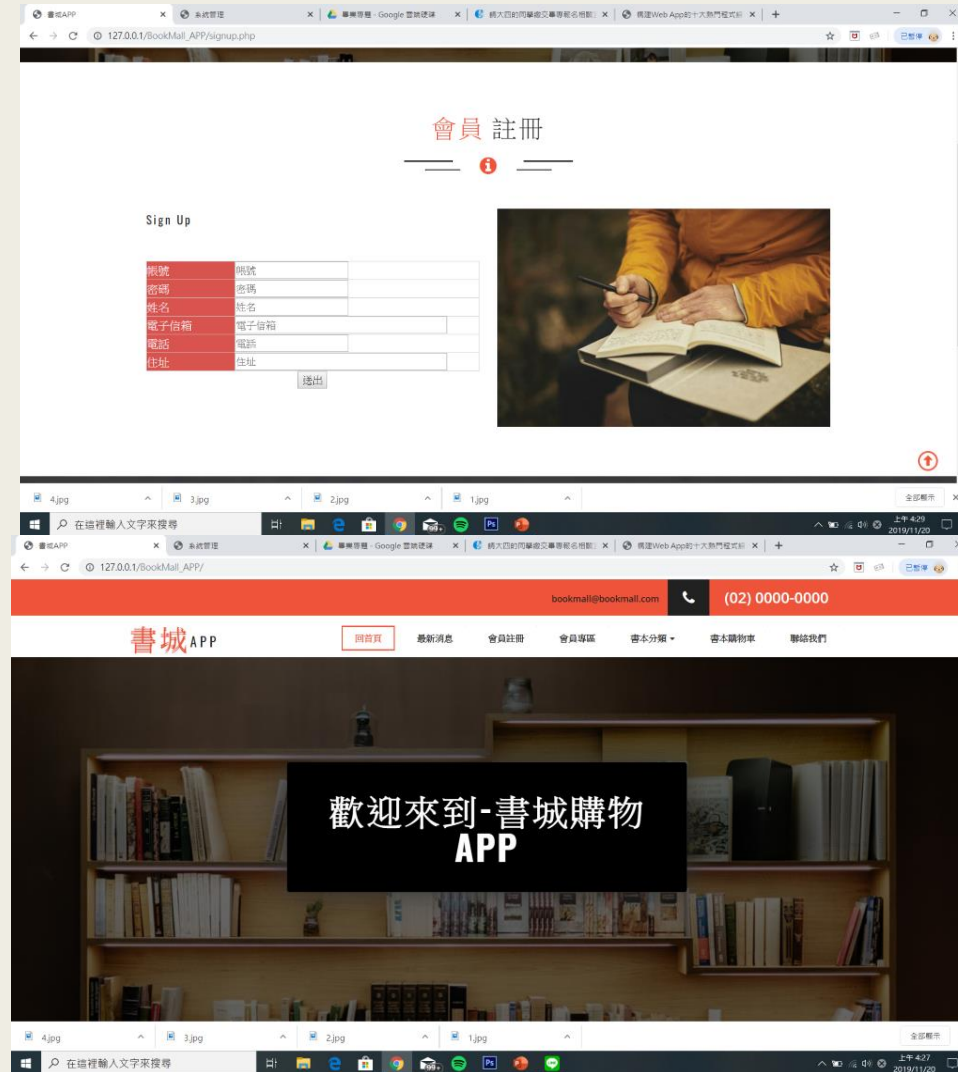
書城APP × 系統管理 × 畢業專題 - Google 雲端硬碟 × 桃大四的同學徵文畢專報名相關 × 構建Web App的十大熱門程式碼 × +

127.0.0.1/BookMall_APP/signup.php

已暫停

會員 註冊

Sign Up

| 帳號 | 帳號 |
|---|---|
| 密碼 | 密碼 |
| 姓名 | 姓名 |
| 電子信箱 | 電子信箱 |
| 電話 | 電話 |
| 住址 | 住址 |

送出

4.jpg 3.jpg 2.jpg 1.jpg 全部顯示

在這裡輸入文字來搜尋

上午 4:29 2019/11/20

書城APP × 系統管理 × 畢業專題 - Google 雲端硬碟 × 桃大四的同學徵文畢專報名相關 × 構建Web App的十大熱門程式碼 × +

127.0.0.1/BookMall_APP/

已暫停

bookmall@bookmall.com (02) 0000-0000

書城APP

回首頁 最新消息 會員註冊 會員專區 書本分類 書本購物車 聯絡我們

歡迎來到-書城購物 APP

4.jpg 3.jpg 2.jpg 1.jpg 全部顯示

在這裡輸入文字來搜尋

上午 4:27 2019/11/20